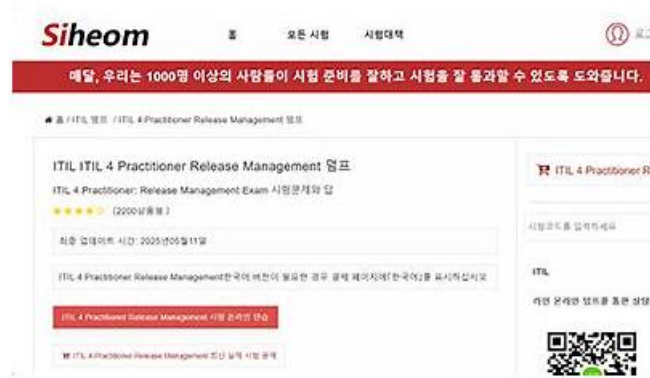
Siheom

홈 모든 시험 시험대책

로그

매달, 우리는 1000명 이상의 사람들이 시험 준비를 잘하고 시험을 잘 통과할 수 있도록 도와줍니다.

홈 / ITIL 덤프 / ITIL 4 Practitioner Release Management 덤프

ITIL ITIL 4 Practitioner Release Management 덤프

ITIL 4 Practitioner: Release Management Exam 시험문제와 답

★★★★☆ (2200상품평)

최종 업데이트 시간: 2025년05월11일

ITIL 4 Practitioner Release Management한국어 버전이 필요한 경우 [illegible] 페이지에[한국어]를 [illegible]

ITIL 4 Practitioner Release Management 시험 온라인 연습

ITIL 4 Practitioner Release Management 최신 실제 시험 문제

ITIL 4 Practitioner R

시험코드를 입력하세요

ITIL

라인 온라인 덤프를 통한 상담